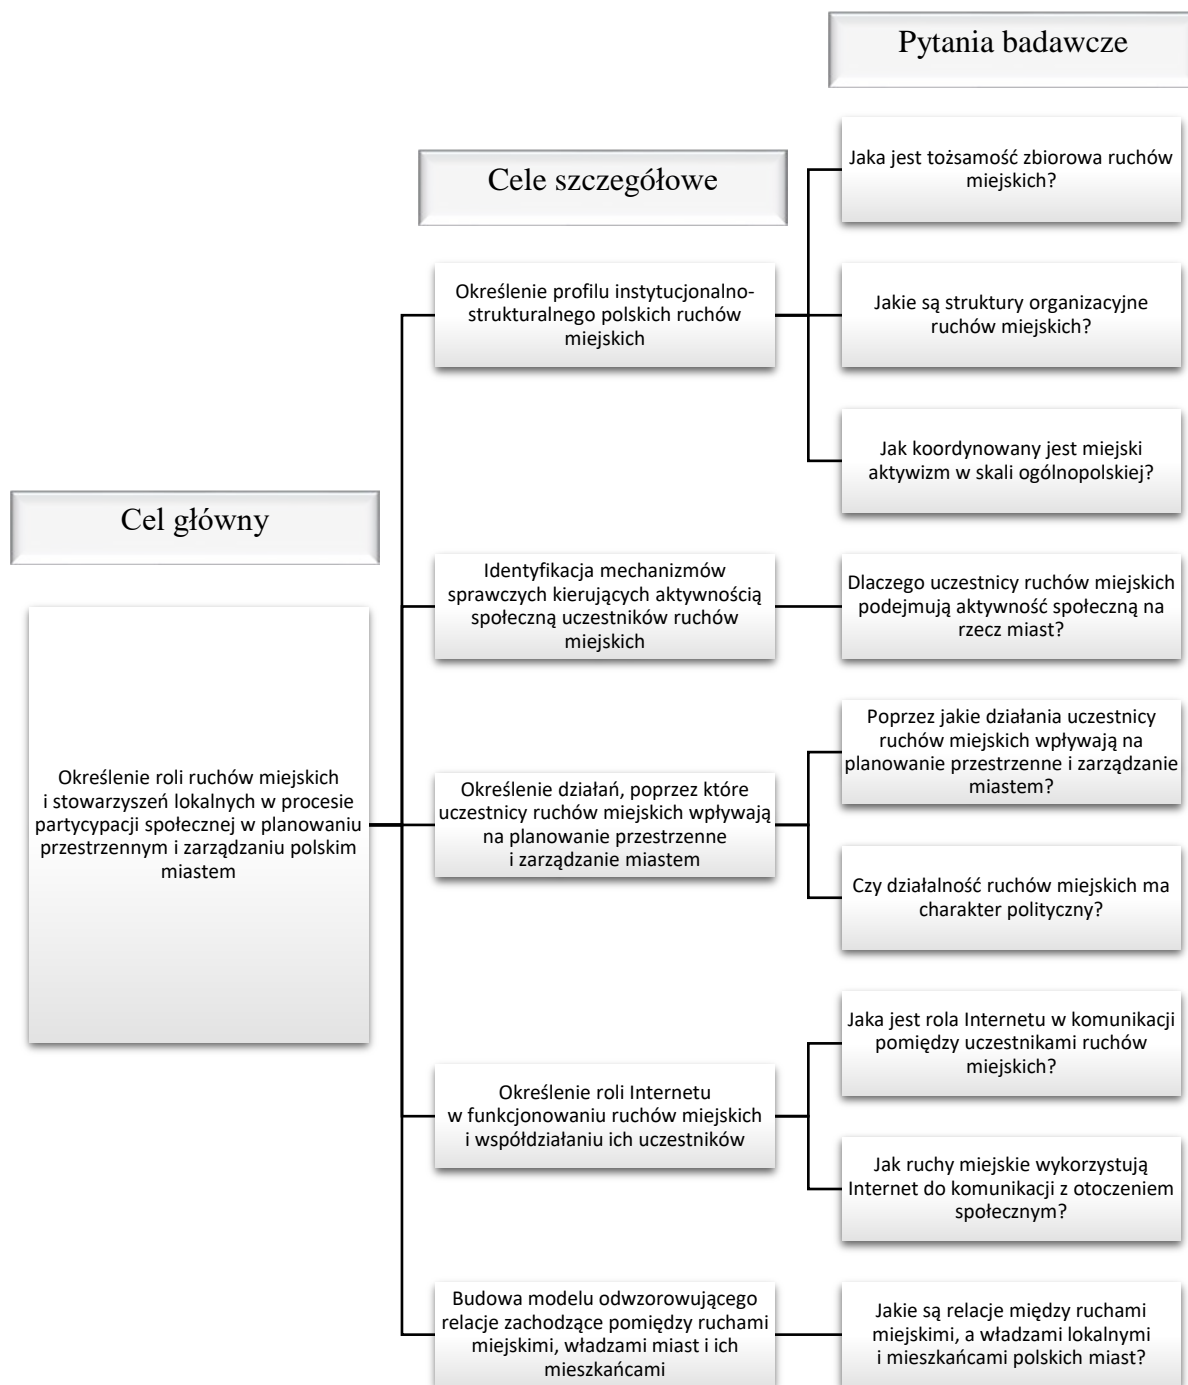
Pytania badawcze

Cele szczegółowe

Cel główny

Określenie roli ruchów miejskich i stowarzyszeń lokalnych w procesie partycypacji społecznej w planowaniu przestrzennym i zarządzaniu polskim miastem

Określenie profilu instytucjonalno-strukturalnego polskich ruchów miejskich

Jaka jest tożsamość zbiorowa ruchów miejskich?

Jakie są struktury organizacyjne ruchów miejskich?

Jak koordynowany jest miejski aktywizm w skali ogólnopolskiej?

Identyfikacja mechanizmów sprawczych kierujących aktywnością społeczną uczestników ruchów miejskich

Dlaczego uczestnicy ruchów miejskich podejmują aktywność społeczną na rzecz miast?

Określenie działań, poprzez które uczestnicy ruchów miejskich wpływają na planowanie przestrzenne i zarządzanie miastem

Poprzez jakie działania uczestnicy ruchów miejskich wpływają na planowanie przestrzenne i zarządzanie miastem?

Czy działalność ruchów miejskich ma charakter polityczny?

Określenie roli Internetu w funkcjonowaniu ruchów miejskich i współdziałaniu ich uczestników

Jaka jest rola Internetu w komunikacji pomiędzy uczestnikami ruchów miejskich?

Jak ruchy miejskie wykorzystują Internet do komunikacji z otoczeniem społecznym?

Budowa modelu odwzorowującego relacje zachodzące pomiędzy ruchami miejskimi, władzami miast i ich mieszkańcami

Jakie są relacje między ruchami miejskimi, a władzami lokalnymi i mieszkańcami polskich miast?